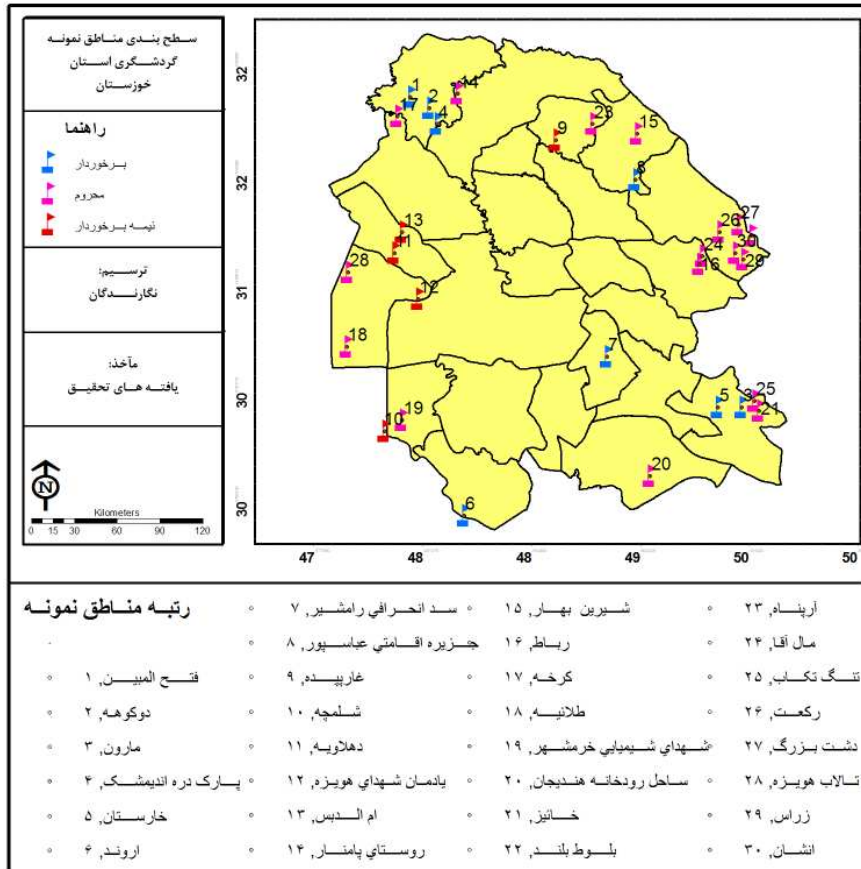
سطح بندی مناطق نمونه گردشگری استان خوزستان

راهنما
برخوردار
محروم
نیمه برخوردار

ترسیم:
نگارندگان

مآخذ:
یافته های تحقیق

N

Kilometers
0 15 30 60 90 120

32
32
31
30
30

47 48 48 49 50 50

1 2 3 4 5 6 7 8 9 10 11 12 13 14 15 16 18 19 20 21 24 25 26 27 28 28 29 30

رتبه مناطق نمونه

فتح المبین, ۱
دوکوهه, ۲
مارون, ۳
پارک دره اندیمشک, ۴
خارستان, ۵
اروند, ۶
سد انحرافی رامشیر, ۷
جزیره اقامتی عباسپور, ۸
غارپیده, ۹
شلمچه, ۱۰
دهلاویه, ۱۱
یادمان شهدای هویزه, ۱۲
ام الدبس, ۱۳
روستای پامنار, ۱۴
شیرین بهار, ۱۵
رباط, ۱۶
کرخه, ۱۷
طلائیه, ۱۸
شهدای شیمیایی خرمشهر, ۱۹
ساحل رودخانه هندیجان, ۲۰
خائیز, ۲۱
بلوط بلند, ۲۲
آرپناه, ۲۳
مال آقا, ۲۴
تنگ تکاب, ۲۵
رکعت, ۲۶
دشت بزرگ, ۲۷
تالاب هویزه, ۲۸
زراس, ۲۹
انشان, ۳۰